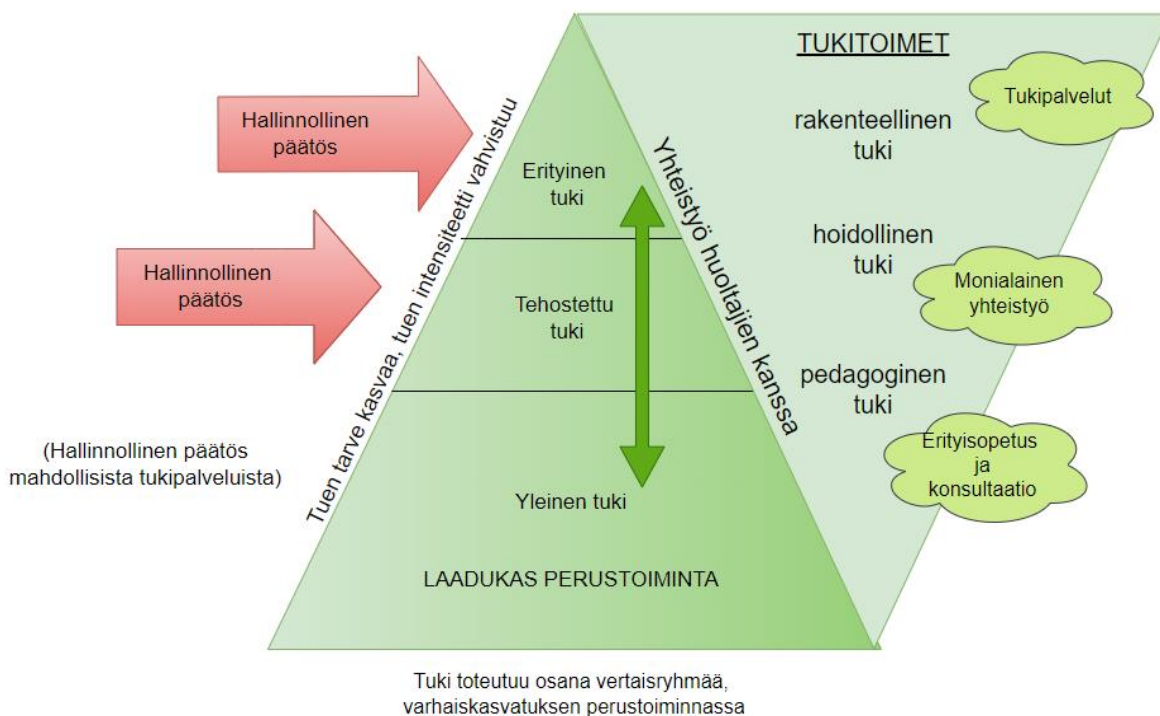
Hallinnollinen päätös

Hallinnollinen päätös

(Hallinnollinen päätös mahdollisista tukipalveluista)

Tuen tarve kasvaa, tuen intensiteetti vahvistuu

Erityinen tuki

Tehostettu tuki

Yleinen tuki

LAADUKAS PERUSTOIMINTA

Yhteistyö huoltajien kanssa

TUKITOIMET

Tukipalvelut

rakenteellinen tuki

hoidollinen tuki

Monialainen yhteistyö

pedagoginen tuki

Erityisopetus ja konsultaatio

Tuki toteutuu osana vertaisryhmää, varhaiskasvatuksen perustoiminnassa